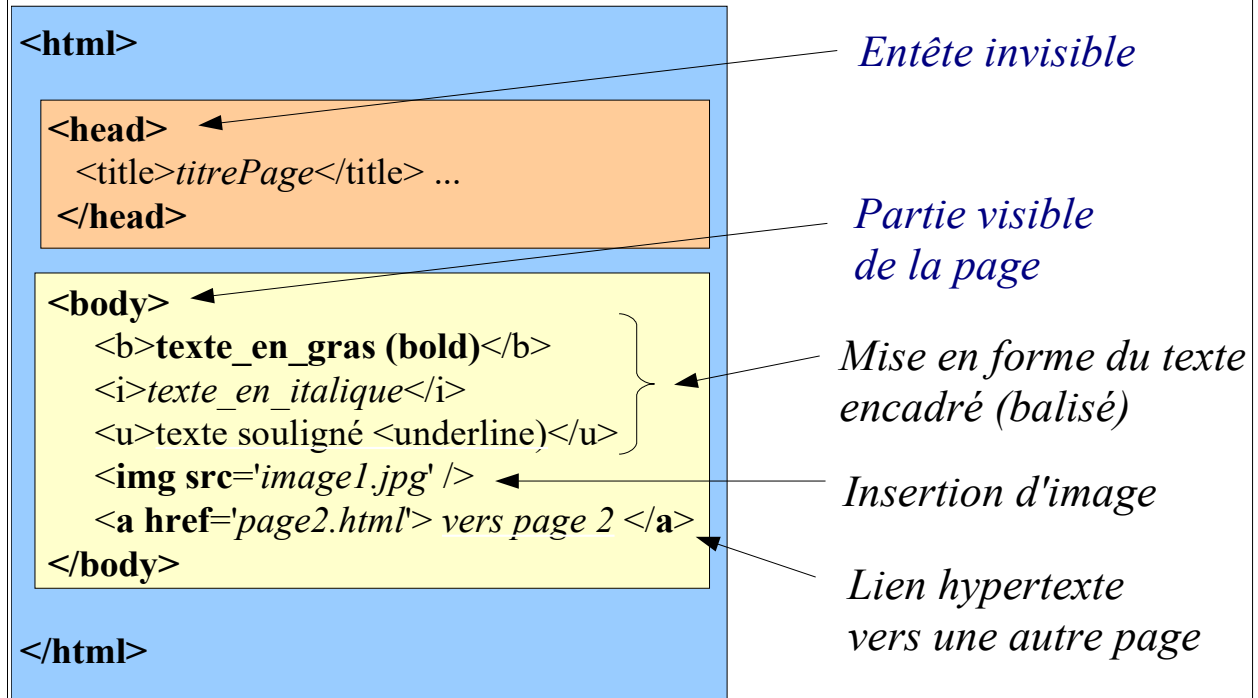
<html>

<head>
<title>titrePage</title> ...
</head>

<body>
<b>texte_en_gras (bold)</b>
<i>texte_en_italique</i>
<u>texte souligné <underline)</u>
<img src='image1.jpg' />
<a href='page2.html'> vers page 2 </a>
</body>

</html>

Entête invisible

Partie visible de la page

Mise en forme du texte encadré (balisé)

Insertion d'image

Lien hypertexte vers une autre page